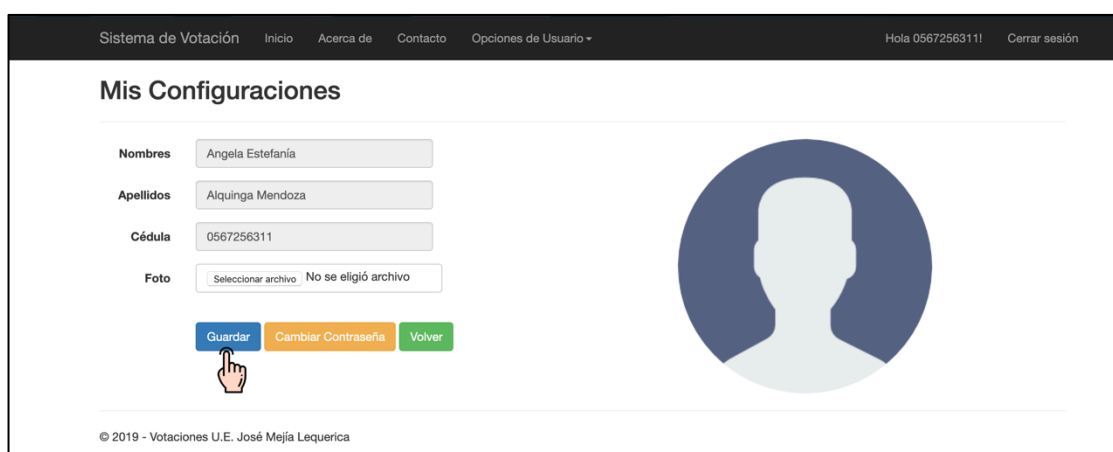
Sistema de Votación Inicio Acerca de Contacto Opciones de Usuario ▾ Hola 0567256311! Cerrar sesión

Mis Configuraciones

Nombres Angela Estefanía

Apellidos Alquinga Mendoza

Cédula 0567256311

Foto Seleccionar archivo No se eligió archivo

Guardar Cambiar Contraseña Volver

© 2019 - Votaciones U.E. José Mejía Lequerica